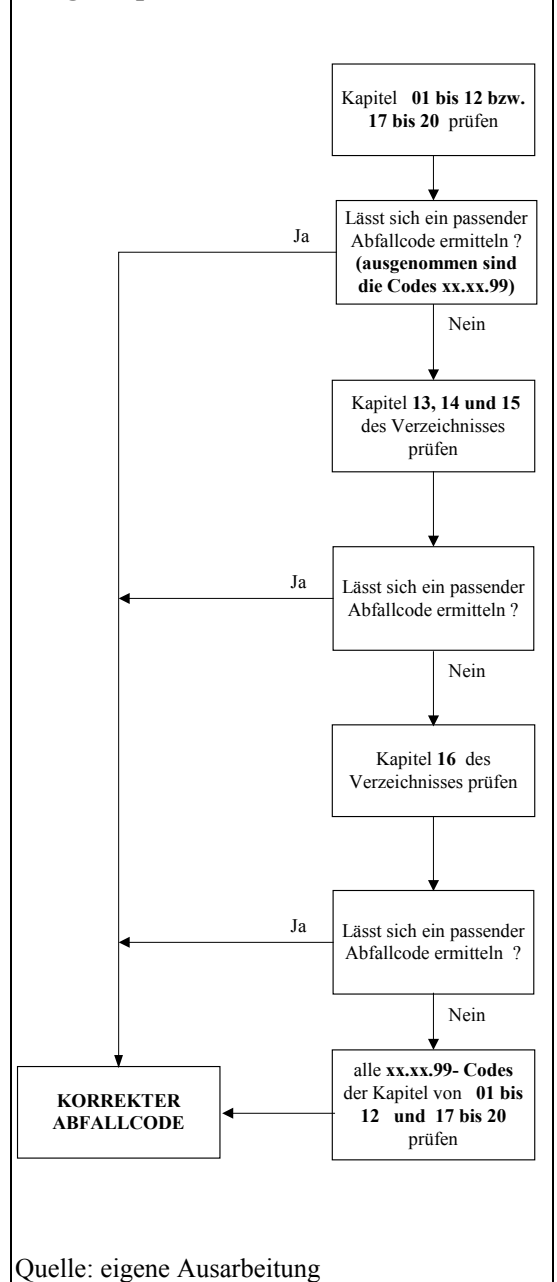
Kapitel **01 bis 12 bzw. 17 bis 20** prüfen

Lässt sich ein passender Abfallcode ermitteln ? **(ausgenommen sind die Codes xx.xx.99)**

Ja

Nein

Kapitel **13, 14 und 15** des Verzeichnisses prüfen

Lässt sich ein passender Abfallcode ermitteln ?

Ja

Nein

Kapitel **16** des Verzeichnisses prüfen

Lässt sich ein passender Abfallcode ermitteln ?

Ja

Nein

alle **xx.xx.99- Codes** der Kapitel von **01 bis 12 und 17 bis 20** prüfen

**KORREKTER ABFALLCODE**

Quelle: eigene Ausarbeitung